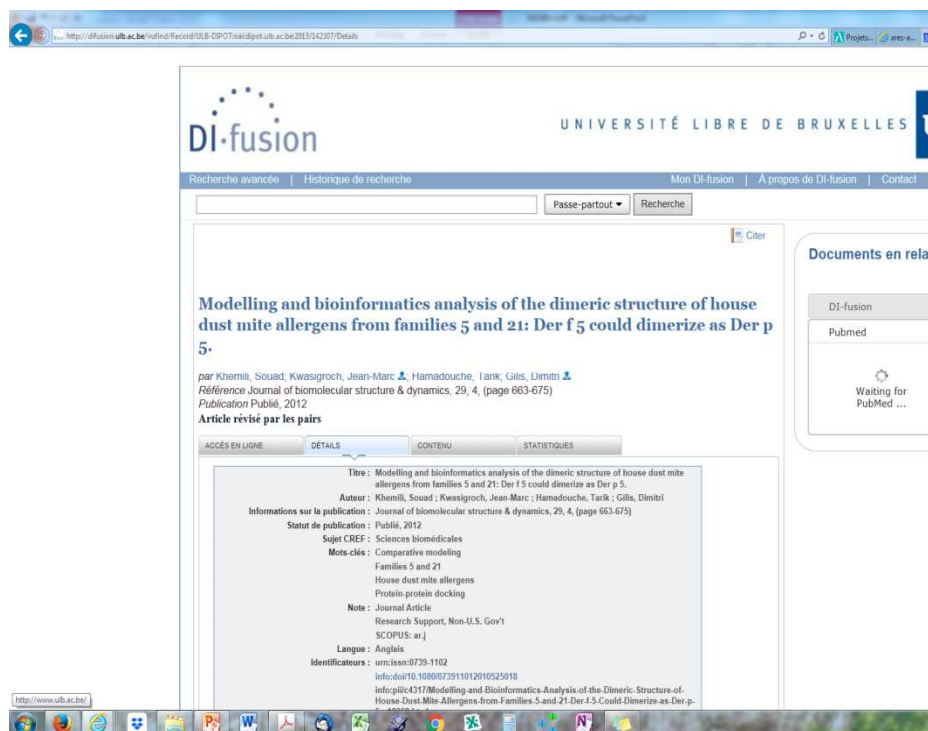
http://difusion.ulb.ac.be/vufind/Record/ULB-DIPOT:oai:dipot.ulb.ac.be:2013/142307/Details

Projets... ares-a...

DI·fusion

UNIVERSITÉ LIBRE DE BRUXELLES

Recherche avancée | Historique de recherche

Mon DI-fusion | À propos de DI-fusion | Contact

Passe-partout ▾ Recherche

Citer

Modelling and bioinformatics analysis of the dimeric structure of house dust mite allergens from families 5 and 21: Der f 5 could dimerize as Der p 5.

par Khemili, Souad; Kwasigroch, Jean-Marc; Hamadouche, Tarik; Gilis, Dimitri
Référence Journal of biomolecular structure & dynamics, 29, 4, (page 663-675)
Publication Publié, 2012
Article révisé par les pairs

ACCÈS EN LIGNE | DÉTAILS | CONTENU | STATISTIQUES

| | |
|---|---|
| Titre : | Modelling and bioinformatics analysis of the dimeric structure of house dust mite allergens from families 5 and 21: Der f 5 could dimerize as Der p 5. |
| Auteur : | Khemili, Souad ; Kwasigroch, Jean-Marc ; Hamadouche, Tarik ; Gilis, Dimitri |
| Informations sur la publication : | Journal of biomolecular structure & dynamics, 29, 4, (page 663-675) |
| Statut de publication : | Publié, 2012 |
| Sujet CREF : | Sciences biomédicales |
| Mots-clés : | Comparative modeling<br>Families 5 and 21<br>House dust mite allergens<br>Protein-protein docking |
| Note : | Journal Article<br>Research Support, Non-U.S. Gov't<br>SCOPUS: ar.j |
| Langue : | Anglais |
| Identificateurs : | urn:issn:0739-1102<br>info:doi/10.1080/073911012010525018<br>info:pii/c4317/Modelling-and-Bioinformatics-Analysis-of-the-Dimeric-Structure-of-House-Dust-Mite-Allergens-from-Families-5-and-21-Der-f-5-Could-Dimerize-as-Der-p-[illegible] |

Documents en rela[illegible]

DI-fusion

Pubmed

Waiting for PubMed ...

http://www.ulb.ac.be/